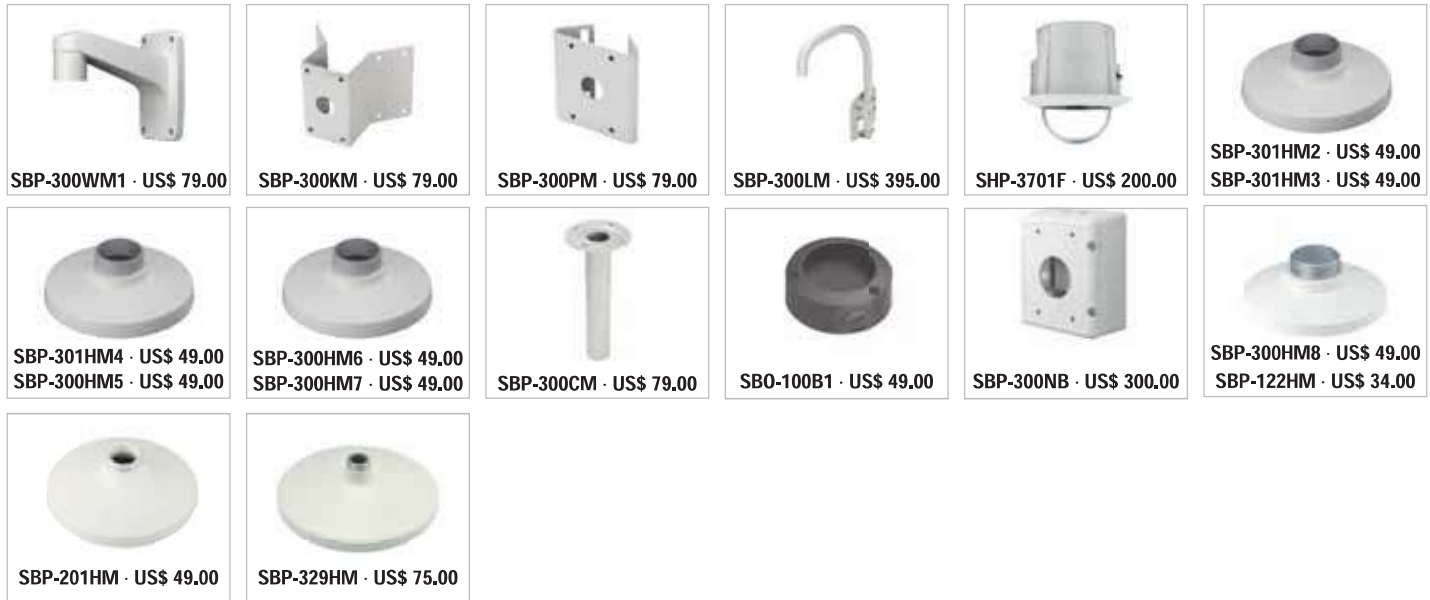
SBP-300WM1 · US$ 79.00

SBP-300KM · US$ 79.00

SBP-300PM · US$ 79.00

SBP-300LM · US$ 395.00

SHP-3701F · US$ 200.00

SBP-301HM2 · US$ 49.00
SBP-301HM3 · US$ 49.00

SBP-301HM4 · US$ 49.00
SBP-300HM5 · US$ 49.00

SBP-300HM6 · US$ 49.00
SBP-300HM7 · US$ 49.00

SBP-300CM · US$ 79.00

SBO-100B1 · US$ 49.00

SBP-300NB · US$ 300.00

SBP-300HM8 · US$ 49.00
SBP-122HM · US$ 34.00

SBP-201HM · US$ 49.00

SBP-329HM · US$ 75.00